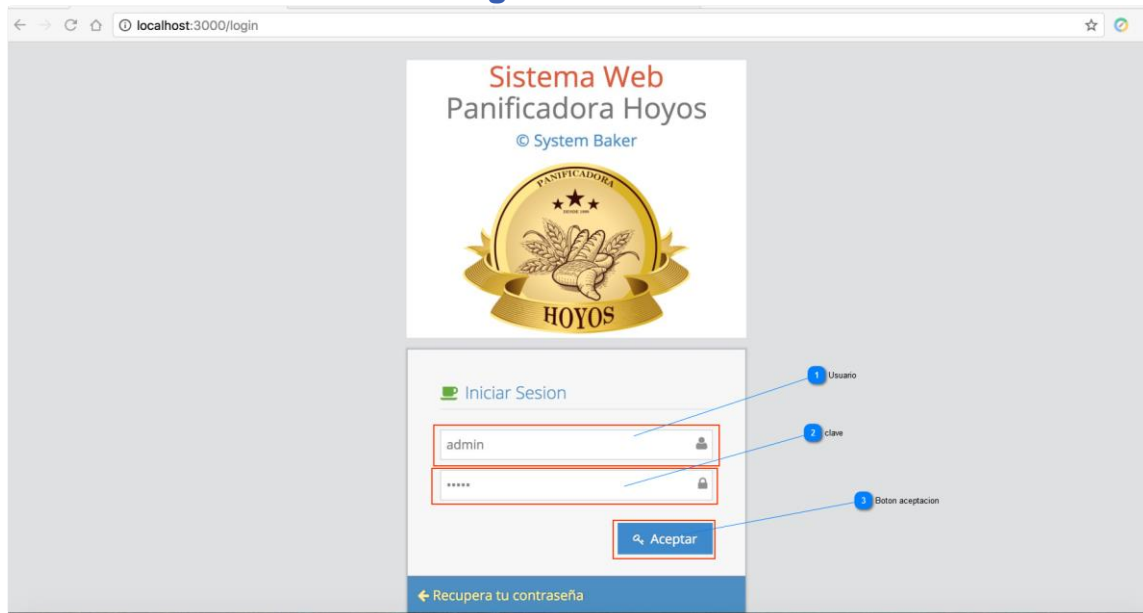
localhost:3000/login

Sistema Web
Panificadora Hoyos
© System Baker

PANIFICADORA
DESDE 1990
HOYOS

Iniciar Sesion

admin

•••••

Aceptar

← Recupera tu contraseña

1 Usuario

2 clave

3 Boton aceptacion